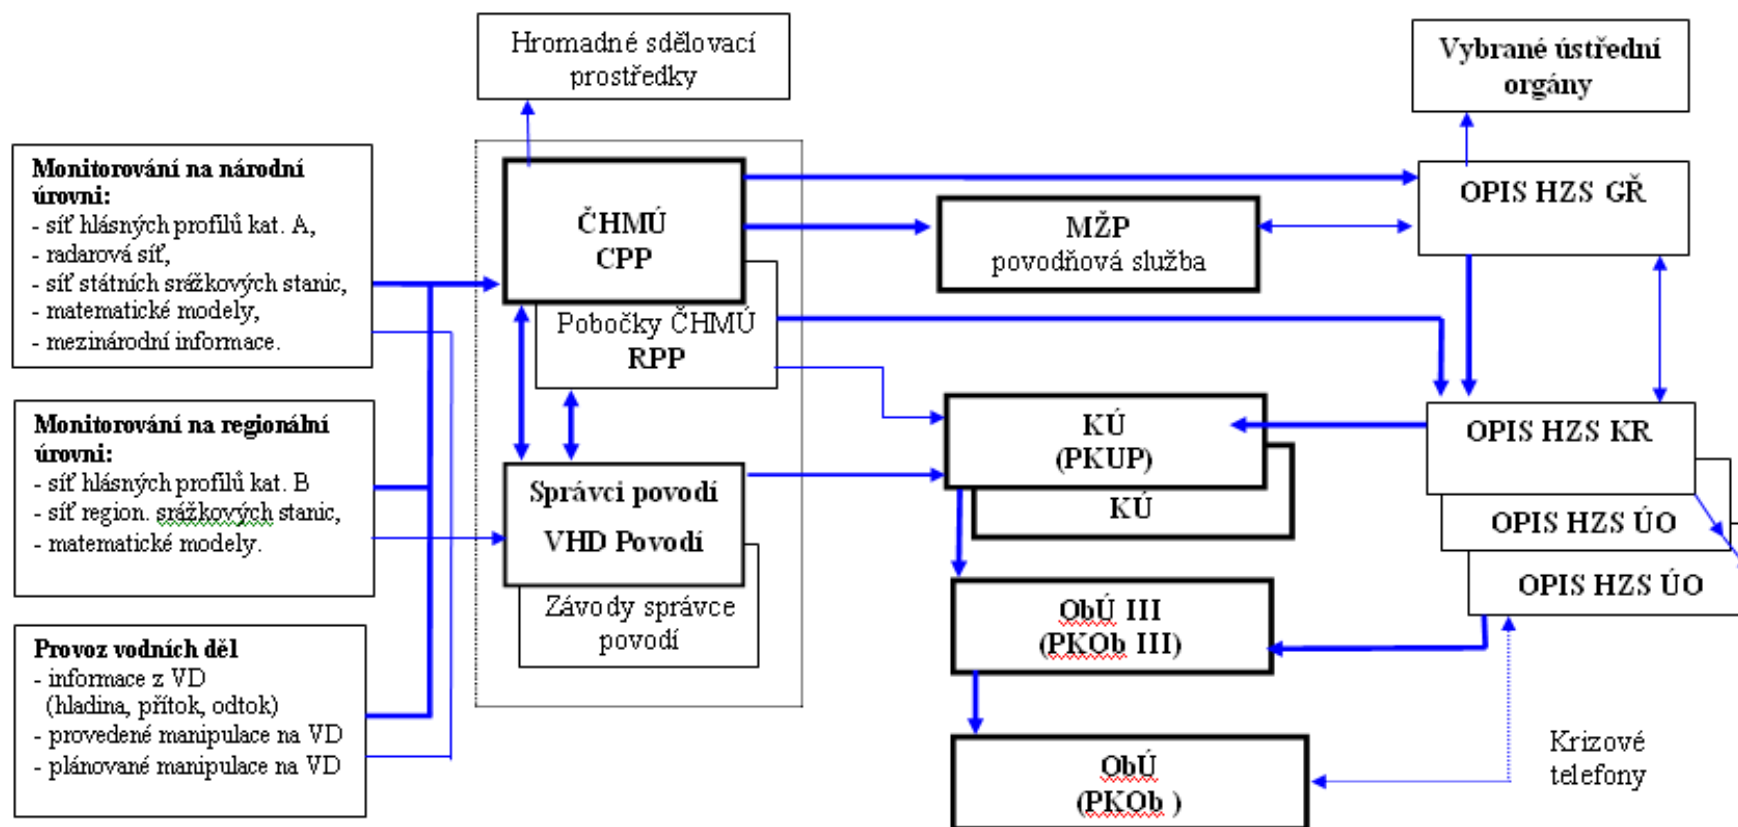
Hromadné sdělovací prostředky

Vybrané ústřední orgány

Monitorování na národní úrovni:
- síť hlásných profilů kat. A,
- radarová síť,
- síť státních srážkových stanic,
- matematické modely,
- mezinárodní informace.

ČHMÚ
CPP

MŽP
povodňová služba

OPIS HZS GŘ

Pobočky ČHMÚ
RPP

Monitorování na regionální úrovni:
- síť hlásných profilů kat. B
- síť region. srážkových stanic,
- matematické modely.

KÚ
(PKUP)

KÚ

OPIS HZS KR

OPIS HZS ÚO

OPIS HZS ÚO

Správci povodí
VHD Povodí

Závody správce povodí

Provoz vodních děl
- informace z VD (hladina, přítok, odtok)
- provedené manipulace na VD
- plánované manipulace na VD

ObÚ III
(PKOb III)

ObÚ
(PKOb )

Krizové telefony